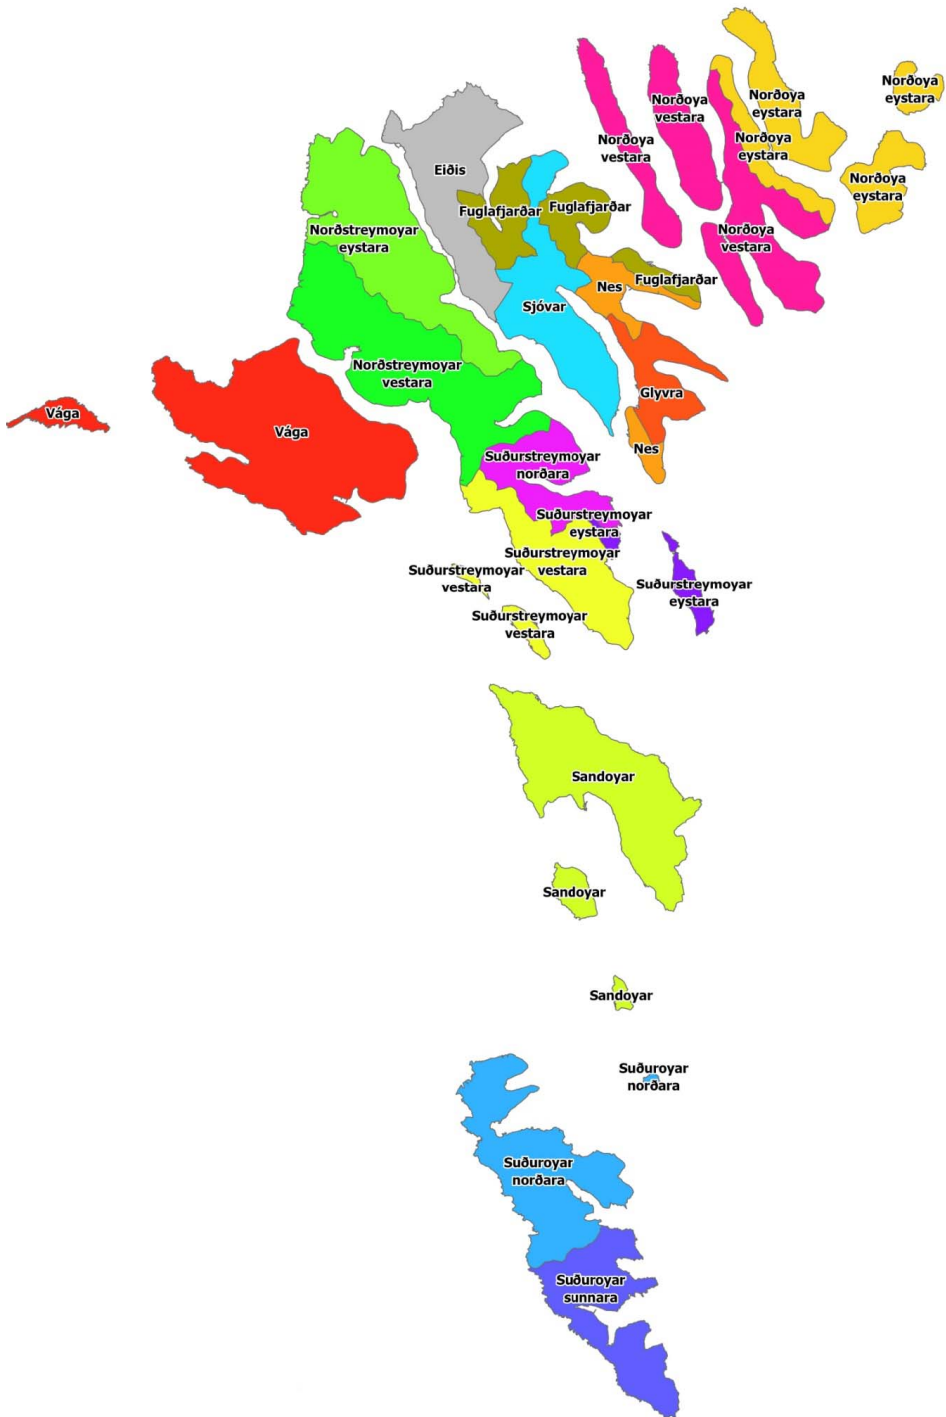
Norðoya eystara

Norðoya vestara

Norðoya eystara

Norðoya vestara

Norðoya eystara

Norðoya eystara

Eiðis

Fuglafjarðar

Fuglafjarðar

Norðstreymoyar eystara

Norðoya vestara

Fuglafjarðar

Nes

Sjóvar

Norðstreymoyar vestara

Vága

Vága

Glyvra

Nes

Suðurstreymoyar norðara

Suðurstreymoyar eystara

Suðurstreymoyar vestara

Suðurstreymoyar vestara

Suðurstreymoyar eystara

Suðurstreymoyar vestara

Sandoyar

Sandoyar

Sandoyar

Suðuroyar norðara

Suðuroyar norðara

Suðuroyar sunnara